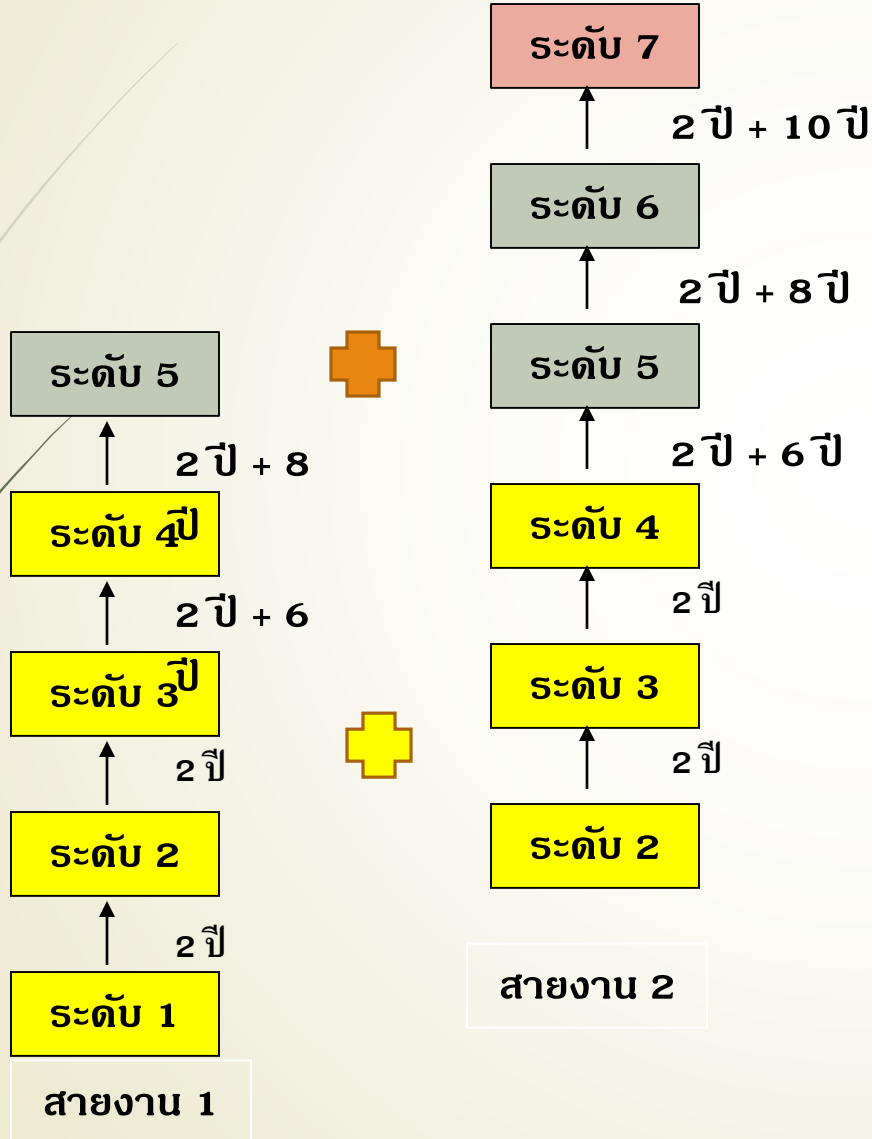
ระดับ 7

2 ปี + 10 ปี

ระดับ 6

2 ปี + 8 ปี

ระดับ 5

2 ปี + 8

ระดับ 4ปี

2 ปี + 6

ระดับ 3ปี

2 ปี

ระดับ 2

2 ปี

ระดับ 1

สายงาน 1

ระดับ 5

2 ปี + 6 ปี

ระดับ 4

2 ปี

ระดับ 3

2 ปี

ระดับ 2

สายงาน 2